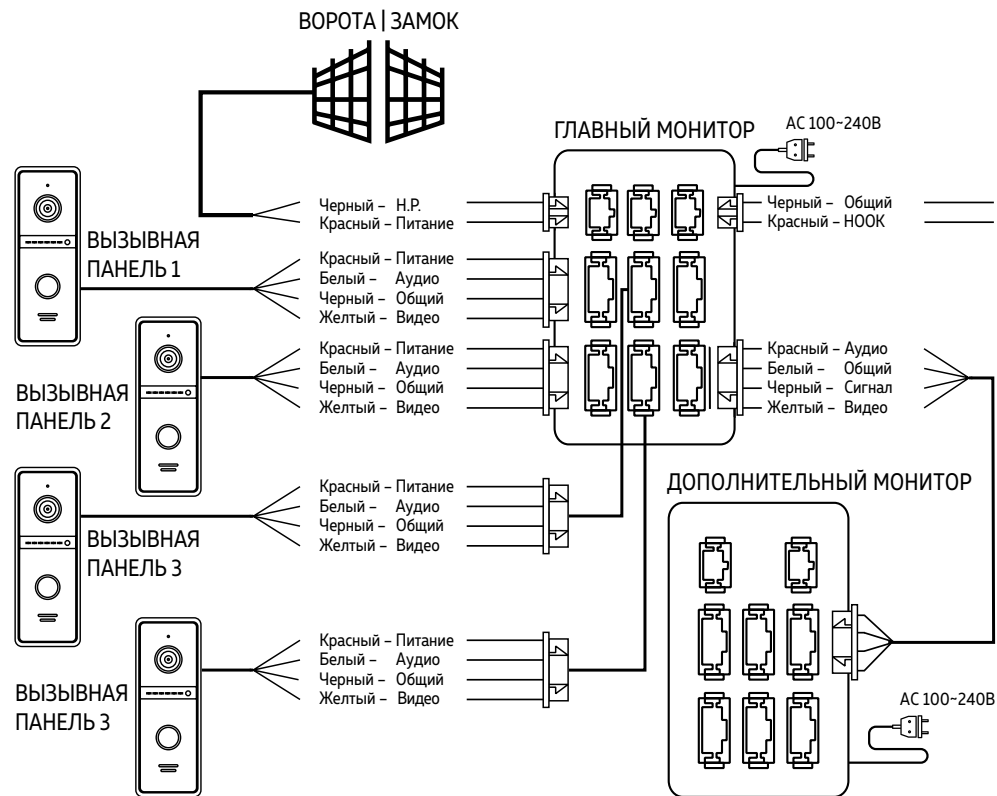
ВОРОТА | ЗАМОК

ГЛАВНЫЙ МОНИТОР

AC 100~240В

Черный – Н.Р.
Красный – Питание

Черный – Общий
Красный – HOOK

ВЫЗЫВНАЯ ПАНЕЛЬ 1

Красный – Питание
Белый – Аудио
Черный – Общий
Желтый – Видео

ВЫЗЫВНАЯ ПАНЕЛЬ 2

Красный – Питание
Белый – Аудио
Черный – Общий
Желтый – Видео

Красный – Аудио
Белый – Общий
Черный – Сигнал
Желтый – Видео

ДОПОЛНИТЕЛЬНЫЙ МОНИТОР

ВЫЗЫВНАЯ ПАНЕЛЬ 3

Красный – Питание
Белый – Аудио
Черный – Общий
Желтый – Видео

ВЫЗЫВНАЯ ПАНЕЛЬ 3

Красный – Питание
Белый – Аудио
Черный – Общий
Желтый – Видео

AC 100~240В